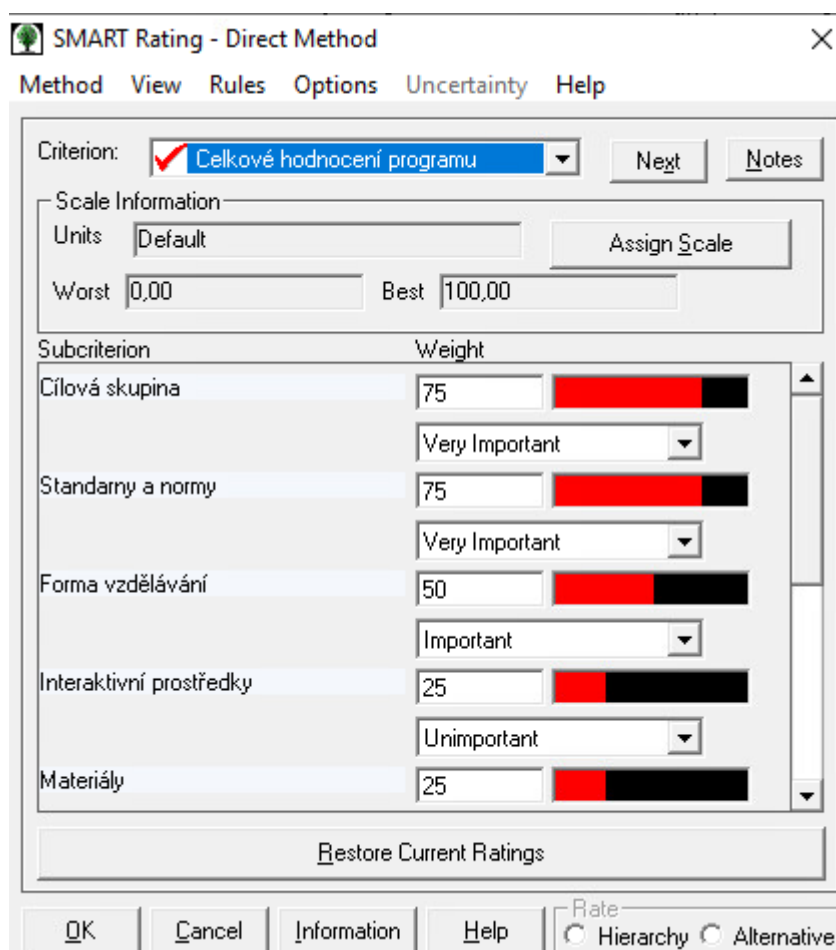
SMART Rating - Direct Method

Method View Rules Options Uncertainty Help

Criterion: Celkové hodnocení programu
Next
Notes

Scale Information
Units Default
Assign Scale
Worst 0,00 Best 100,00

| Subcriterion | Weight |
|---|---|
| Cílová skupina | 75 |
| | Very Important |
| Standarny a normy | 75 |
| | Very Important |
| Forma vzdělávání | 50 |
| | Important |
| Interaktivní prostředky | 25 |
| | Unimportant |
| Materiály | 25 |

Restore Current Ratings

OK Cancel Information Help
Rate
Hierarchy Alternative